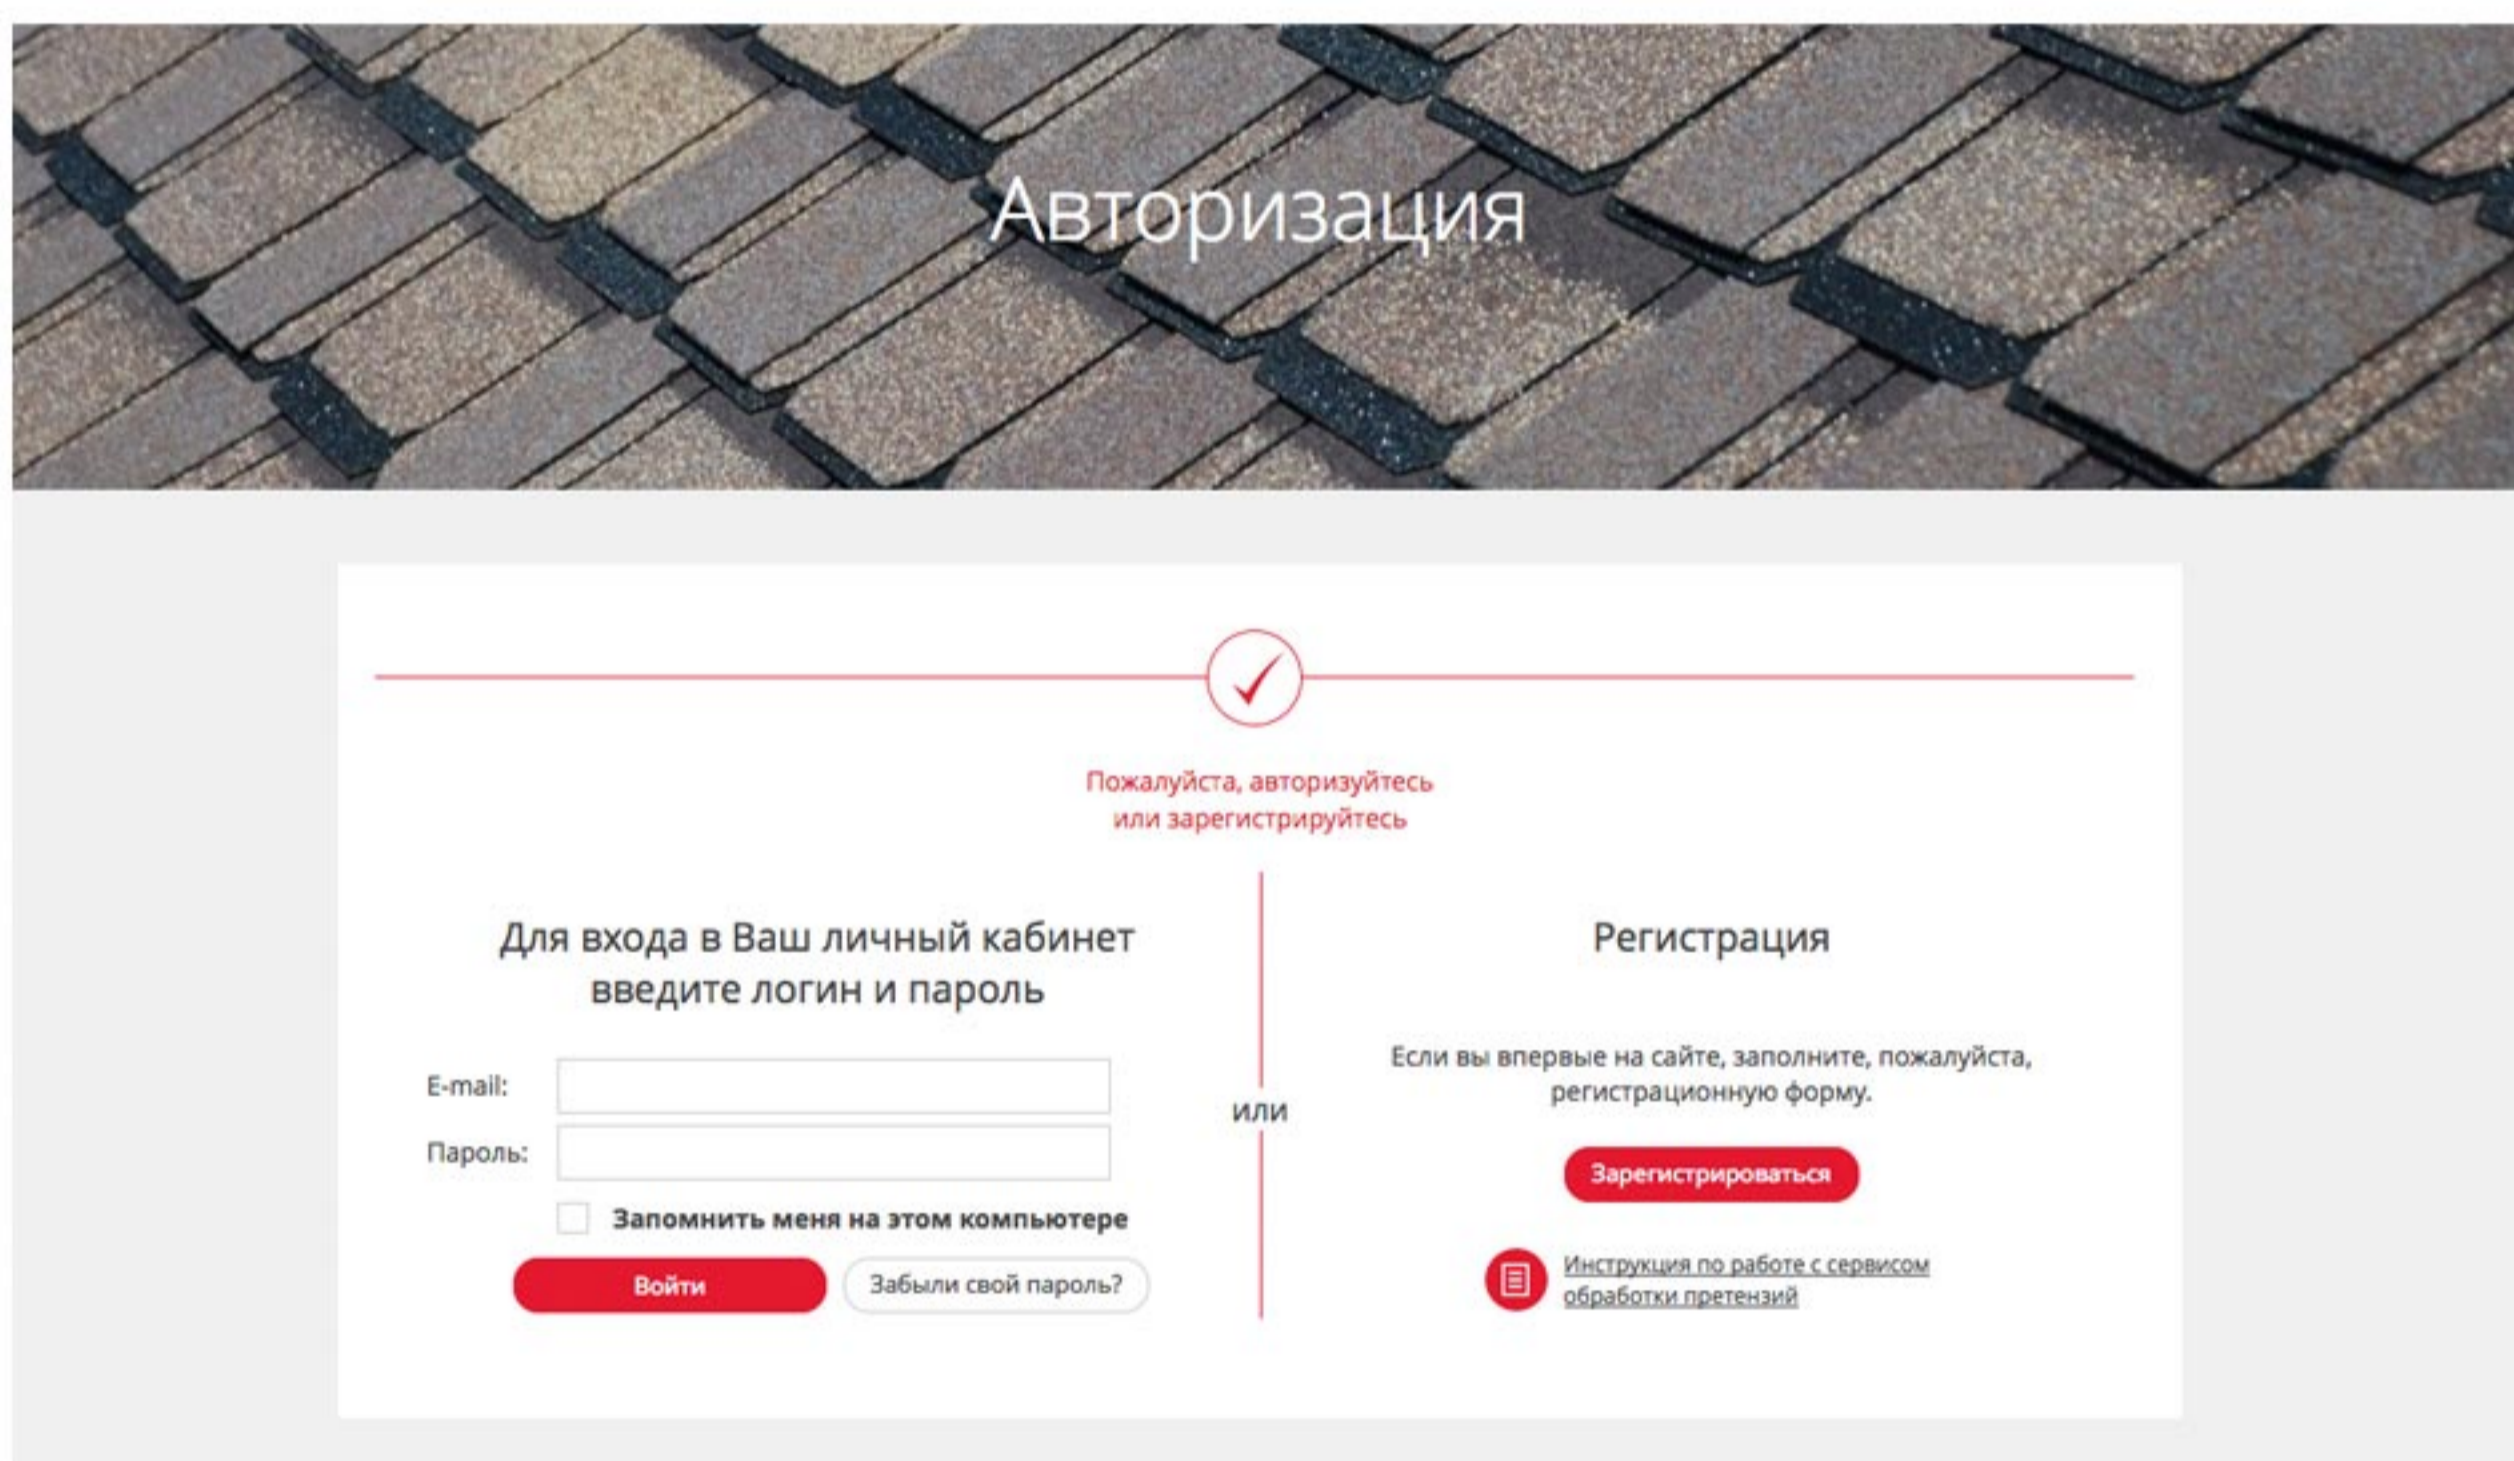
Авторизация

Пожалуйста, авторизуйтесь или зарегистрируйтесь

Для входа в Ваш личный кабинет введите логин и пароль

E-mail:

Пароль:

Запомнить меня на этом компьютере

Войти

Забыли свой пароль?

или

Регистрация

Если вы впервые на сайте, заполните, пожалуйста, регистрационную форму.

Зарегистрироваться

Инструкция по работе с сервисом обработки претензий